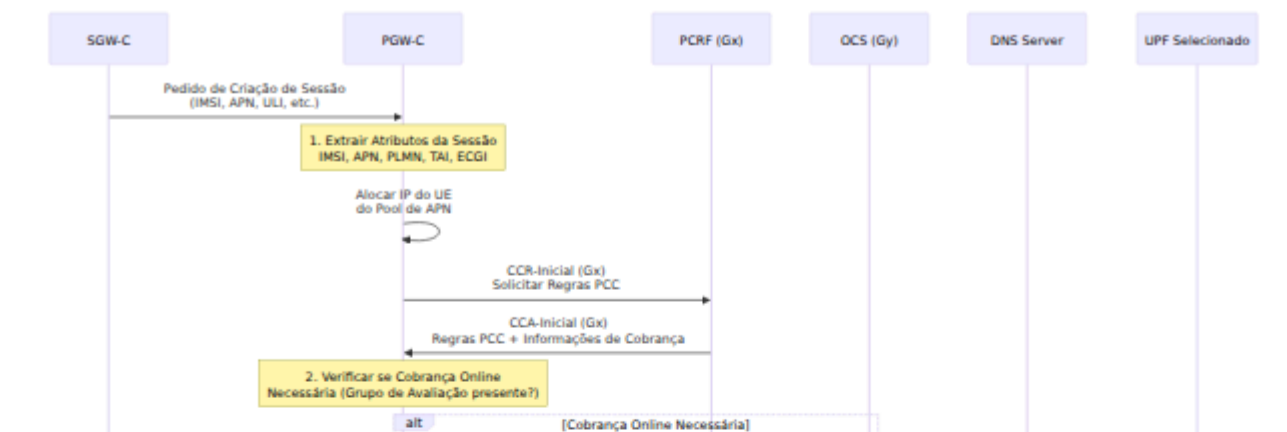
SGW-C

PGW-C

PCRF (Gx)

OCS (Gy)

DNS Server

UPF Selecionado

Pedido de Criação de Sessão
(IMSI, APN, ULI, etc.)

1. Extrair Atributos da Sessão
IMSI, APN, PLMN, TAI, ECGI

Alocar IP do UE
do Pool de APN

CCR-Inicial (Gx)
Solicitar Regras PCC

CCA-Inicial (Gx)
Regras PCC + Informações de Cobrança

2. Verificar se Cobrança Online
Necessária (Grupo de Avaliação presente?)

alt

[Cobrança Online Necessária]